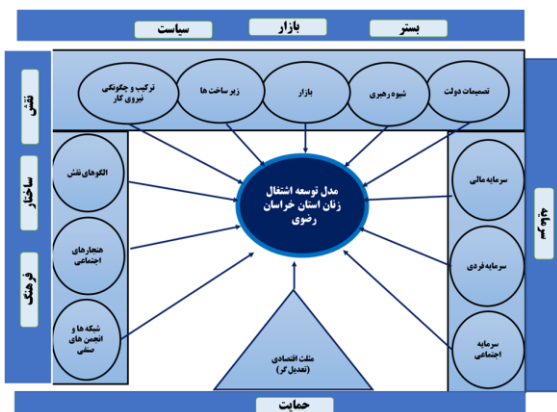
بستر
بازار
سیاست

تصمیمات دولت
شیوه رهبری
بازار
زیر ساخت ها
ترکیب و چگونگی نیروی کار

نقش
ساختار
فرهنگ

الگوهای نقش
هنجارهای اجتماعی
شبکه ها و انجمن های صنفی

مدل توسعه اشتغال زنان استان خراسان رضوی

سرمایه مالی
سرمایه فردی
سرمایه اجتماعی

سرمایه

مثلث اقتصادی (تعدیل گر)

حمایت